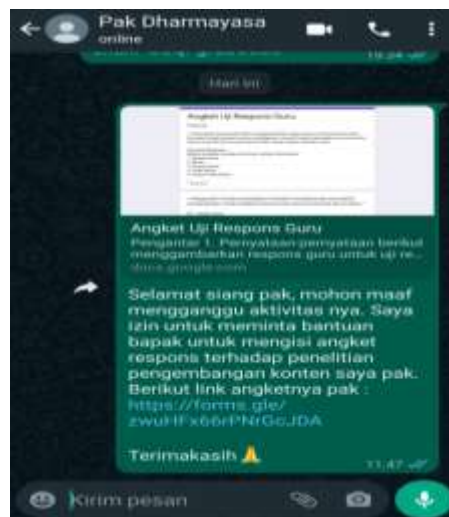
Pak Dharmayasa
online

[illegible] 10.24

Hari ini

Angket Uji Respons Guru

Angket Uji Respons Guru
Pengantar 1. Pernyataan-pernyataan berikut menggambarkan respons guru untuk uji re...
docs.google.com

Selamat siang pak, mohon maaf mengganggu aktivitas nya. Saya izin untuk meminta bantuan bapak untuk mengisi angket respons terhadap penelitian pengembangan konten saya pak. Berikut link angketnya pak :
https://forms.gle/zwuHFx66rPNrGcJDA

Terimakasih 🙏
11.47

Kirim pesan